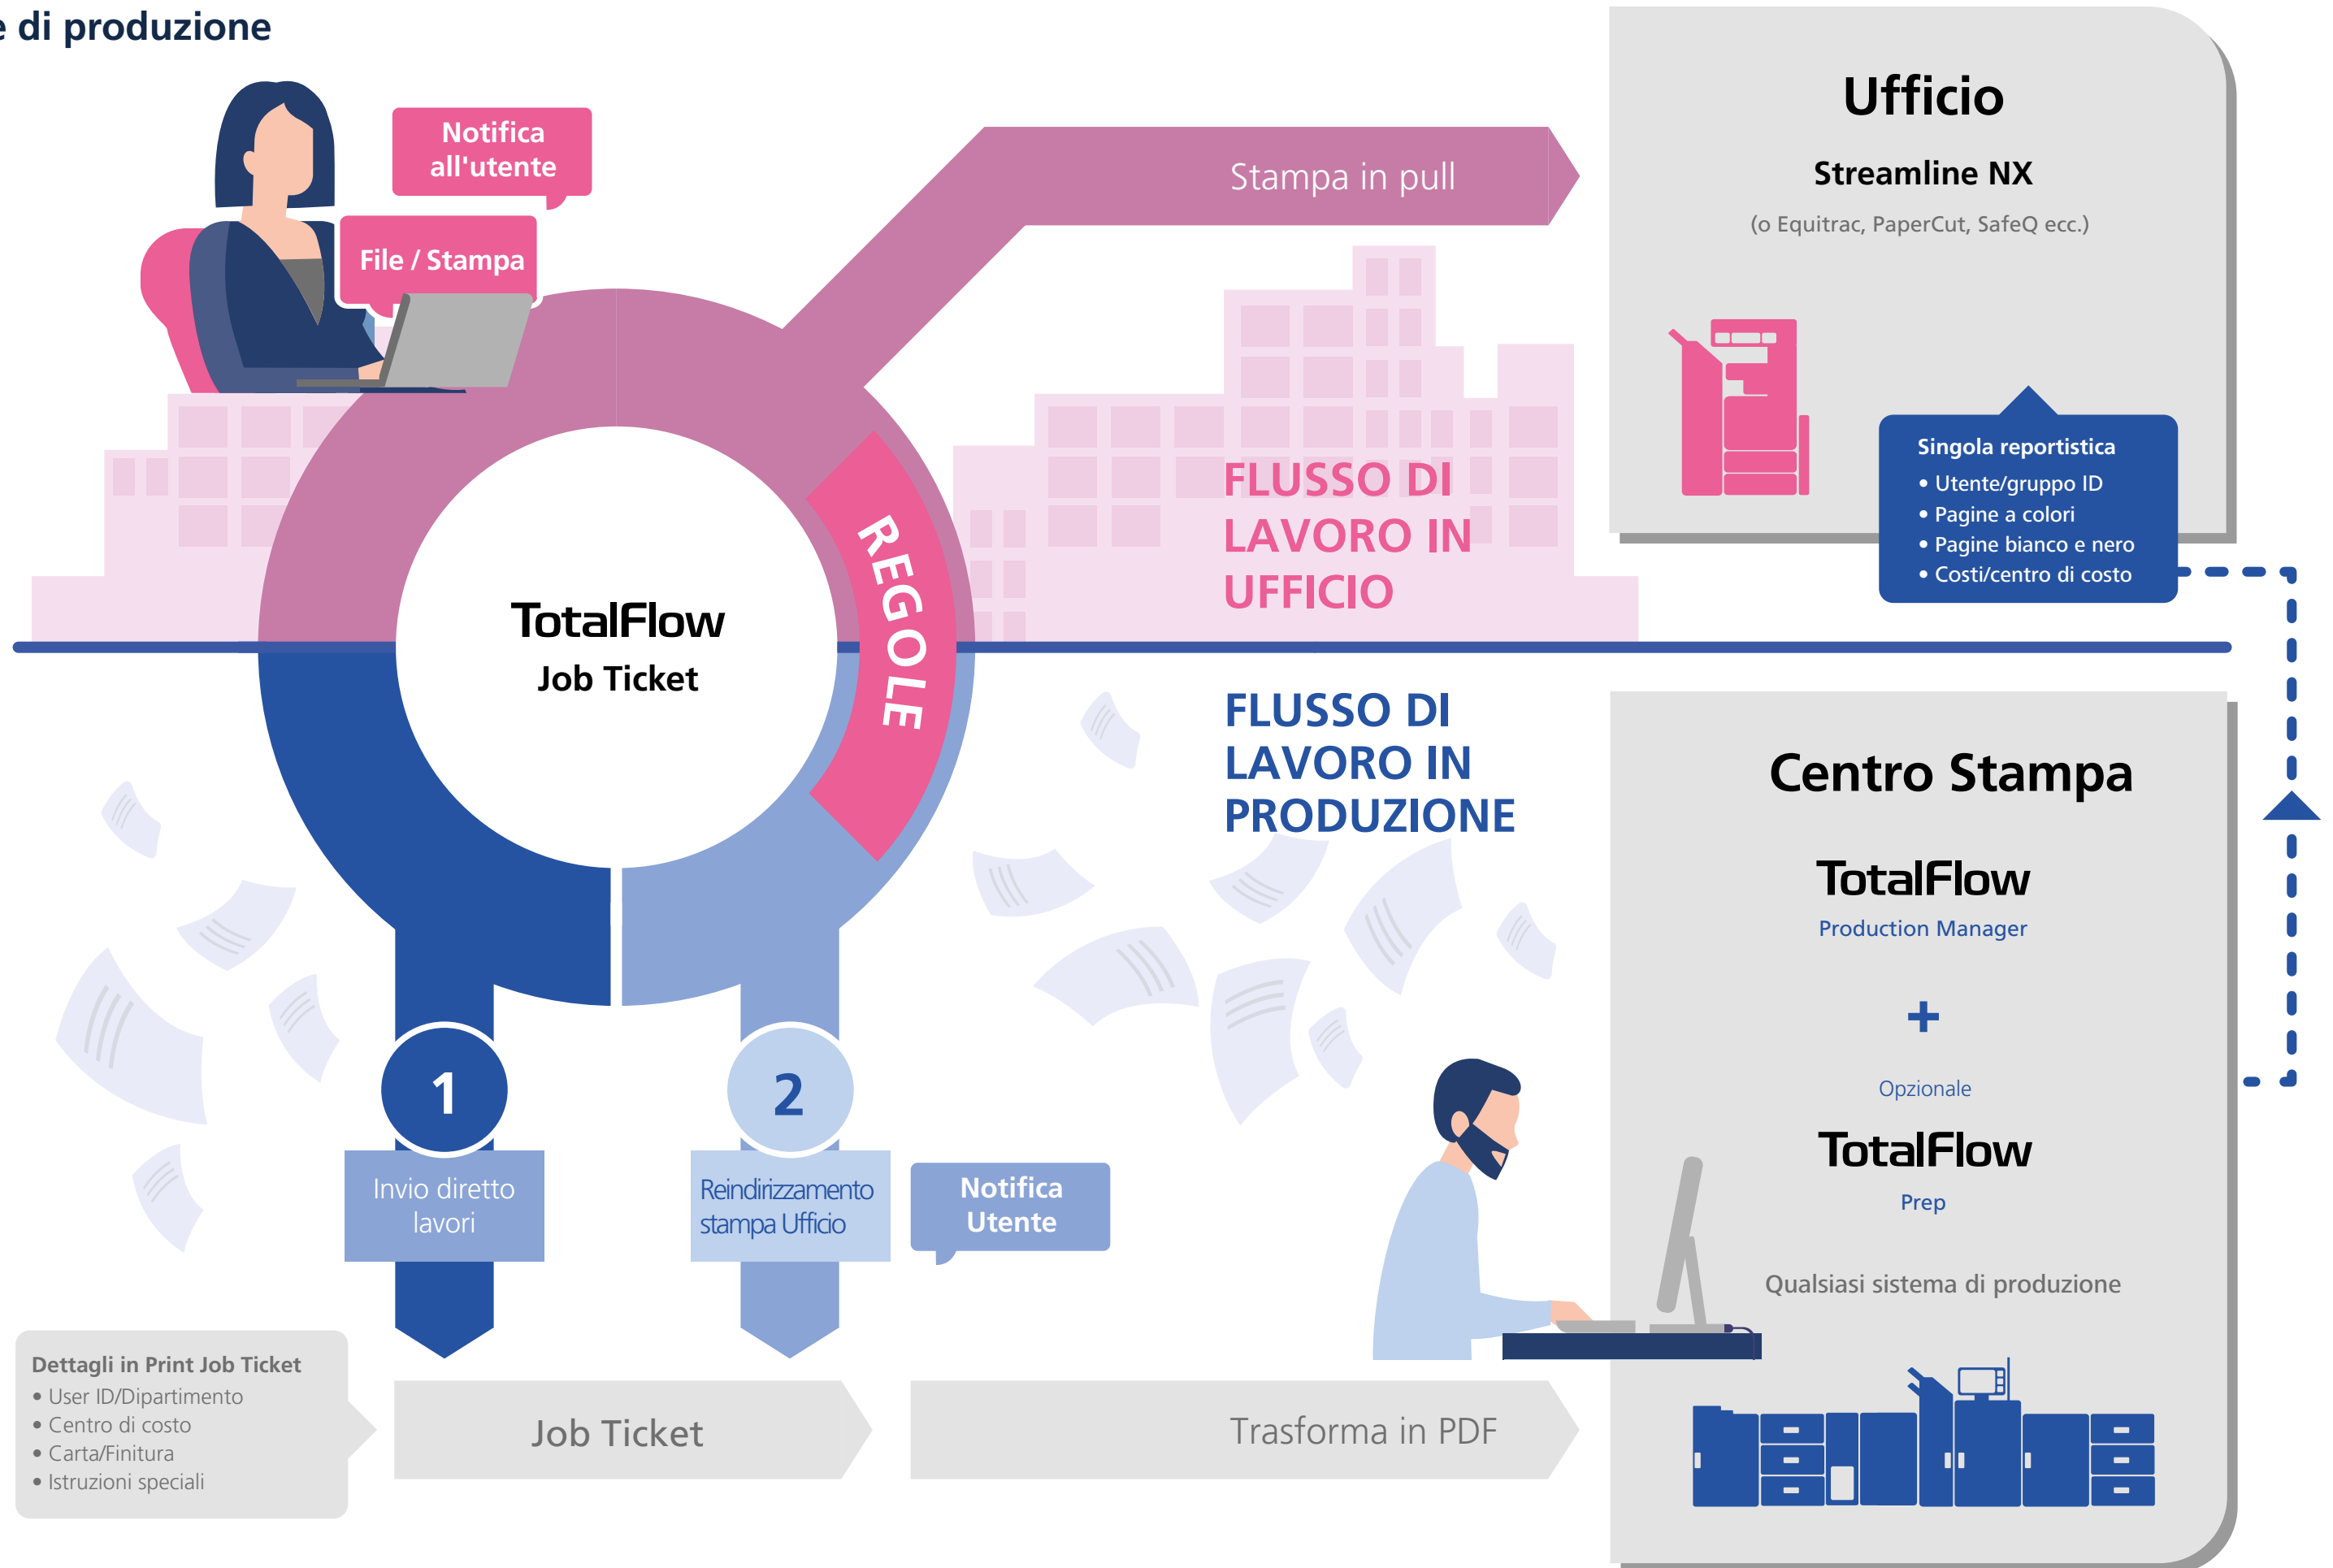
e di produzione

Notifica all'utente

File / Stampa

Stampa in pull

Ufficio

Streamline NX

(o Equitrac, PaperCut, SafeQ ecc.)

Singola reportistica
• Utente/gruppo ID
• Pagine a colori
• Pagine bianco e nero
• Costi/centro di costo

FLUSSO DI LAVORO IN UFFICIO

TotalFlow
Job Ticket

REGOLE

FLUSSO DI LAVORO IN PRODUZIONE

Centro Stampa

TotalFlow
Production Manager

+

Opzionale

TotalFlow
Prep

Qualsiasi sistema di produzione

1
Invio diretto lavori

2
Reindirizzamento stampa Ufficio

Notifica Utente

Dettagli in Print Job Ticket
• User ID/Dipartimento
• Centro di costo
• Carta/Finitura
• Istruzioni speciali

Job Ticket

Trasforma in PDF